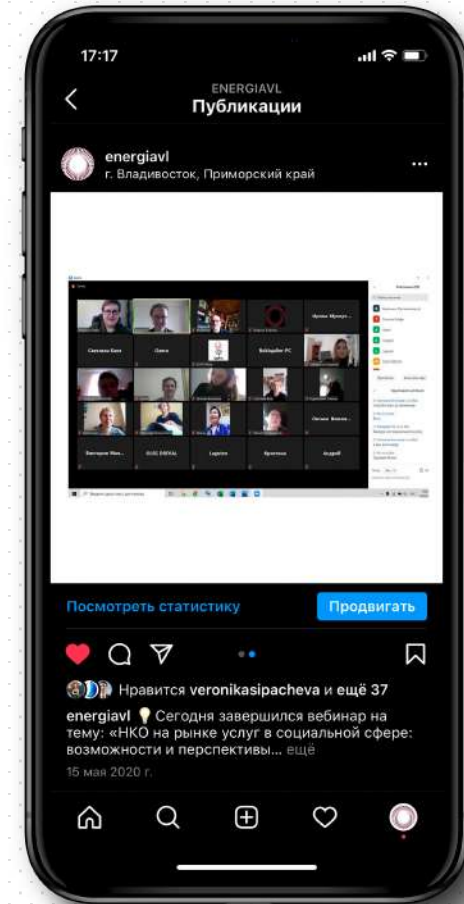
17:17

ENERGIAVL
Публикации

energiavl
г. Владивосток, Приморский край

Светлана Беля
Олеся
Вольфыйн РС
Виктория Мих...
GUIC DIRTAL
Lagetna
Кристина
Андрей

Посмотреть статистику
Продвигать

Нравится veronikasipacheva и ещё 37

energiavl Сегодня завершился вебинар на тему: «НКО на рынке услуг в социальной сфере: возможности и перспективы... ещё

15 мая 2020 г.